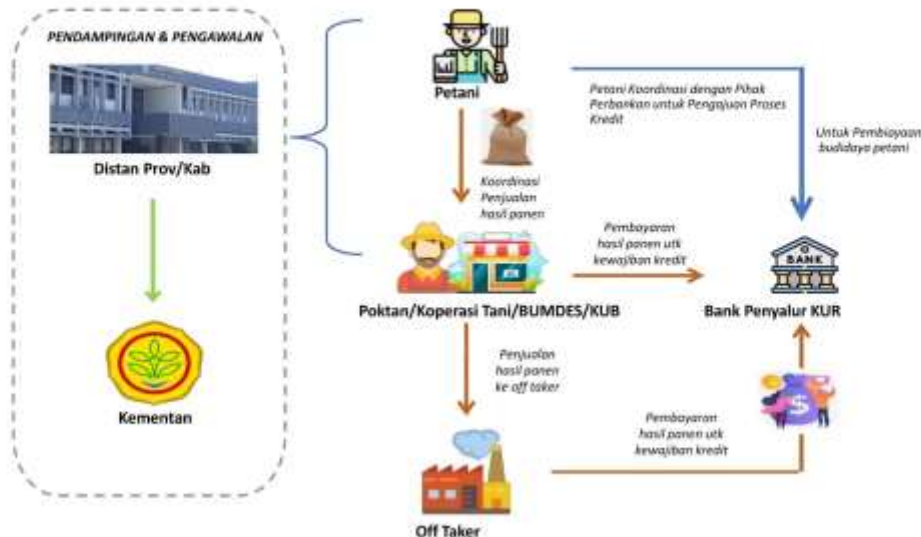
PENDAMPINGAN & PENGAWALAN

Distan Prov/Kab

Kementan

Petani

Petani Koordinasi dengan Pihak Perbankan untuk Pengajuan Proses Kredit

Untuk Pembiayaan budidaya petani

Koordinasi Penjualan hasil panen

Pembayaran hasil panen utk kewajiban kredit

BANK

Poktan/Koperasi Tani/BUMDES/KUB

Bank Penyalur KUR

Penjualan hasil panen ke off taker

Pembayaran hasil panen utk kewajiban kredit

Off Taker